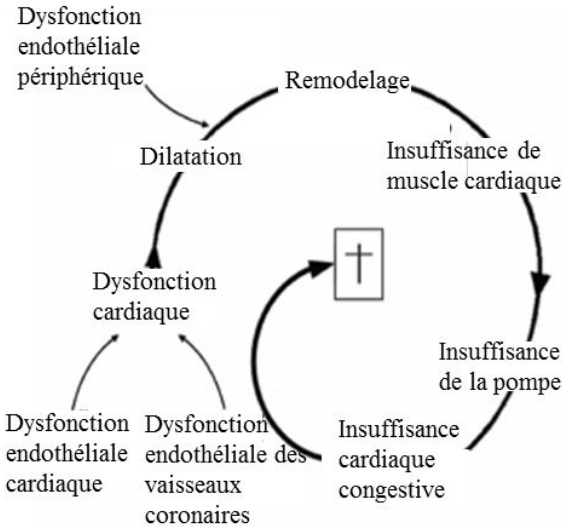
Dysfonction endothéliale périphérique

Remodelage

Dilatation

Insuffisance de muscle cardiaque

Dysfonction cardiaque

†

Insuffisance de la pompe

Dysfonction endothéliale cardiaque

Dysfonction endothéliale des vaisseaux coronaires

Insuffisance cardiaque congestive